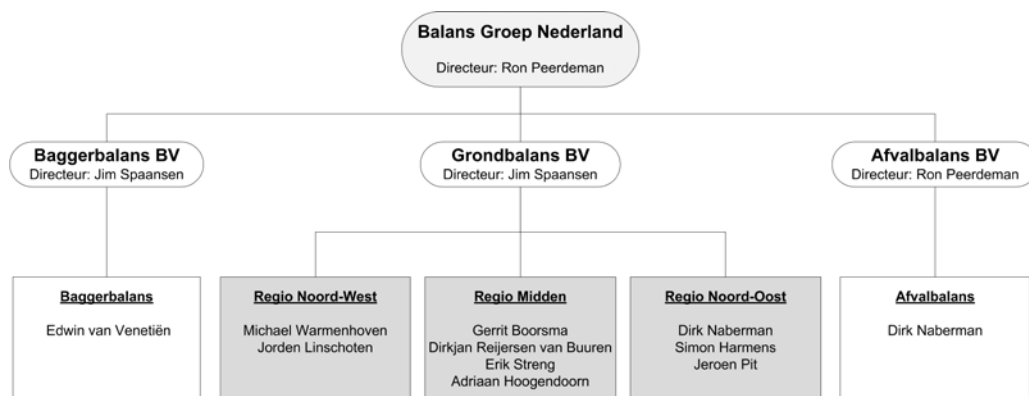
Balans Groep Nederland
Directeur: Ron Peerdeman

Baggerbalans BV
Directeur: Jim Spaansen

Grondbalans BV
Directeur: Jim Spaansen

Afvalbalans BV
Directeur: Ron Peerdeman

Baggerbalans
Edwin van Venetiën

Regio Noord-West
Michael Warmenhoven
Jorden Linschoten

Regio Midden
Gerrit Boorsma
Dirkjan Reijersen van Buuren
Erik Streng
Adriaan Hoogendoorn

Regio Noord-Oost
Dirk Naberman
Simon Harmens
Jeroen Pit

Afvalbalans
Dirk Naberman